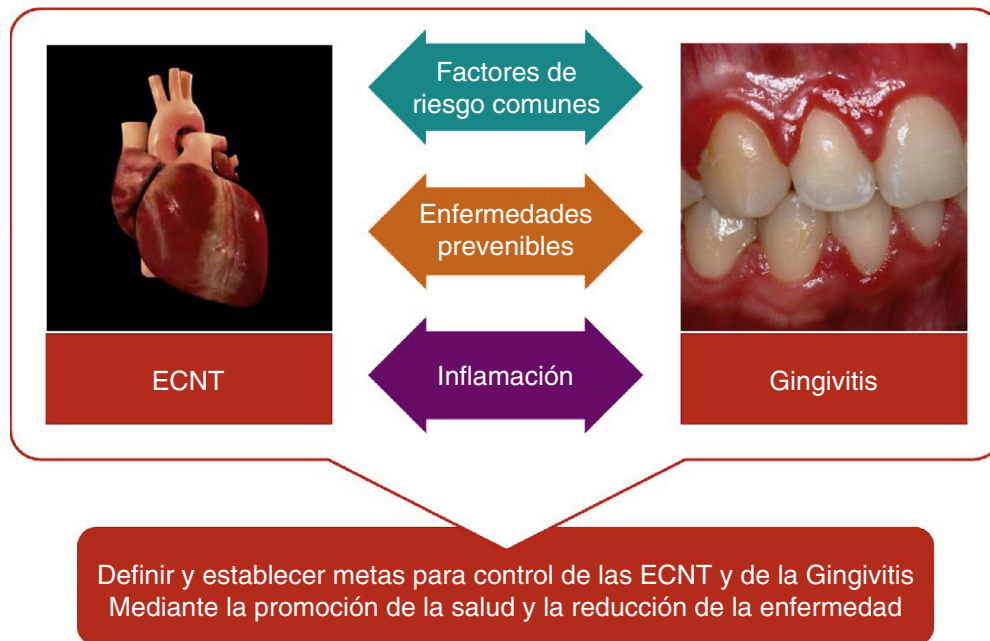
Factores de riesgo comunes

Enfermedades prevenibles

Inflamación

ECNT

Gingivitis

Definir y establecer metas para control de las ECNT y de la Gingivitis
Mediante la promoción de la salud y la reducción de la enfermedad